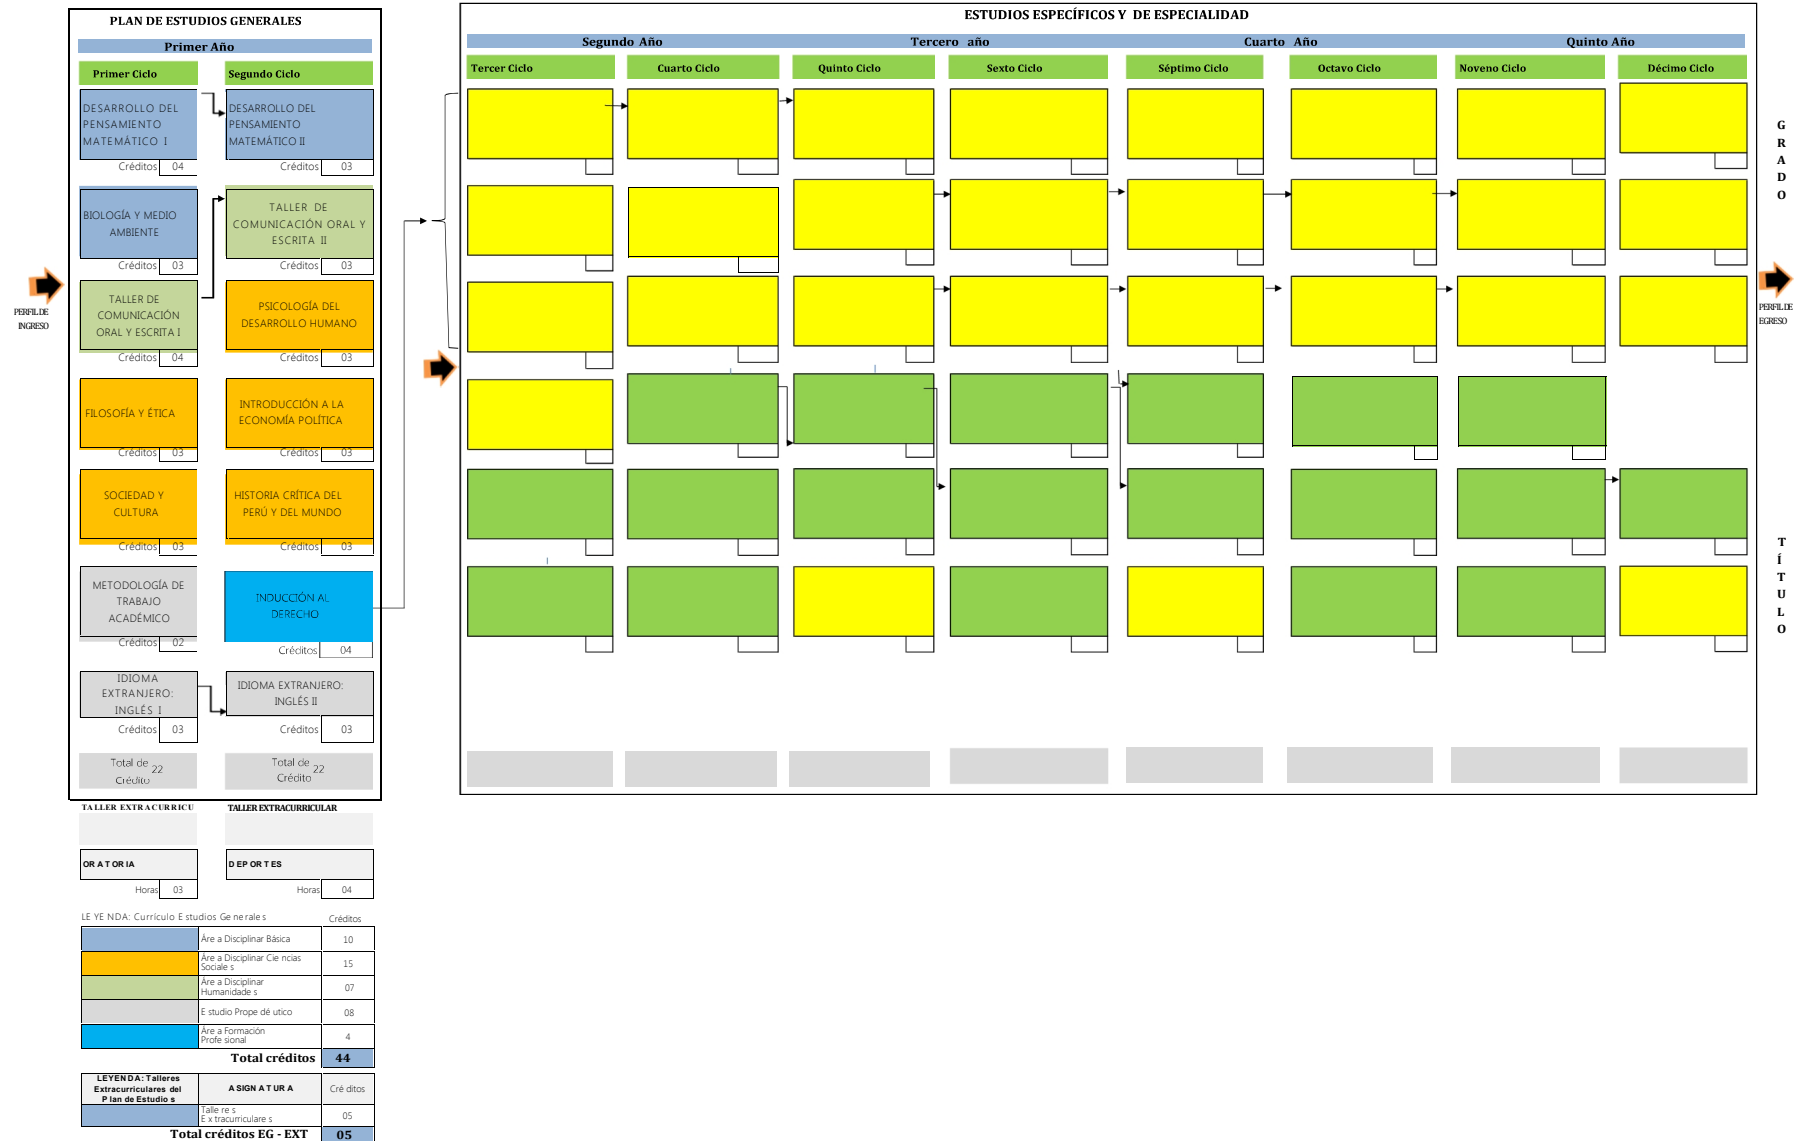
PLAN DE ESTUDIOS GENERALES

Primer Año

Primer Ciclo

Segundo Ciclo

DESARROLLO DEL PENSAMIENTO MATEMÁTICO I
Créditos 04

DESARROLLO DEL PENSAMIENTO MATEMÁTICO II
Créditos 03

BIOLOGÍA Y MEDIO AMBIENTE
Créditos 03

TALLER DE COMUNICACIÓN ORAL Y ESCRITA II
Créditos 03

TALLER DE COMUNICACIÓN ORAL Y ESCRITA I
Créditos 04

PSICOLOGÍA DEL DESARROLLO HUMANO
Créditos 03

FILOSOFÍA Y ÉTICA
Créditos 03

INTRODUCCIÓN A LA ECONOMÍA POLÍTICA
Créditos 03

SOCIEDAD Y CULTURA
Créditos 03

HISTORIA CRÍTICA DEL PERÚ Y DEL MUNDO
Créditos 03

METODOLOGÍA DE TRABAJO ACADÉMICO
Créditos 02

INDUCCIÓN AL DERECHO
Créditos 04

IDIOMA EXTRANJERO: INGLÉS I
Créditos 03

IDIOMA EXTRANJERO: INGLÉS II
Créditos 03

Total de Crédito 22

Total de Crédito 22

PERFIL DE INGRESO

TALLER EXTRACURRICU

TALLER EXTRACURRICULAR

ORATORIA
Horas 03

DEPORTES
Horas 04

LEYENDA: Currículo Estudios Generales

| | | Créditos |
|---|---|---|
| | Área Disciplinar Básica | 10 |
| | Área Disciplinar Ciencias Sociales | 15 |
| | Área Disciplinar Humanidades | 07 |
| | Estudio Propedéutico | 08 |
| | Área Formación Profesional | 4 |
| | Total créditos | 44 |

| LEYENDA: Talleres Extracurriculares del Plan de Estudios | ASIGNATURA | Créditos |
|---|---|---|
| | Talleres Extracurriculares | 05 |
| | Total créditos EG - EXT | 05 |

ESTUDIOS ESPECÍFICOS Y DE ESPECIALIDAD

Segundo Año

Tercero año

Cuarto Año

Quinto Año

Tercer Ciclo

Cuarto Ciclo

Quinto Ciclo

Sexto Ciclo

Séptimo Ciclo

Octavo Ciclo

Noveno Ciclo

Décimo Ciclo

GRADO

TÍTULO

PERFIL DE EGRESO